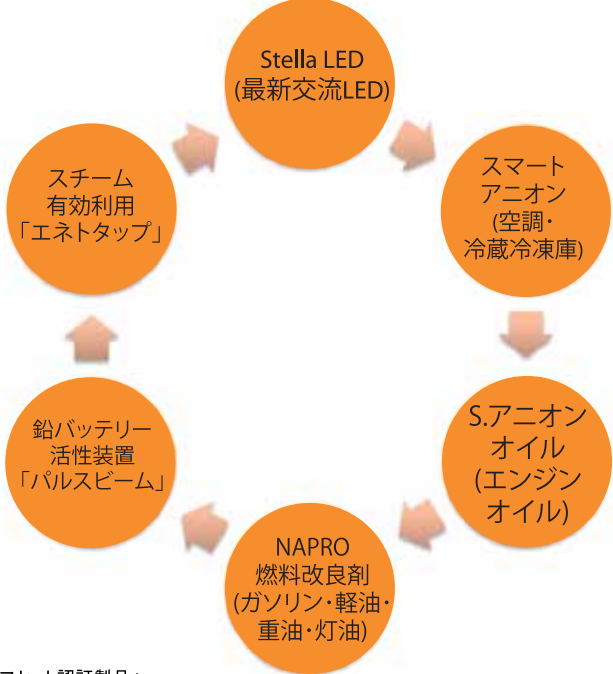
Stella LED
(最新交流LED)

スマート
アニオン
(空調・
冷蔵冷凍庫)

S.アニオン
オイル
(エンジン
オイル)

NAPRO
燃料改良剤
(ガソリン・軽油・
重油・灯油)

鉛バッテリー
活性装置
「パルスビーム」

スチーム
有効利用
「エネトタップ」

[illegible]